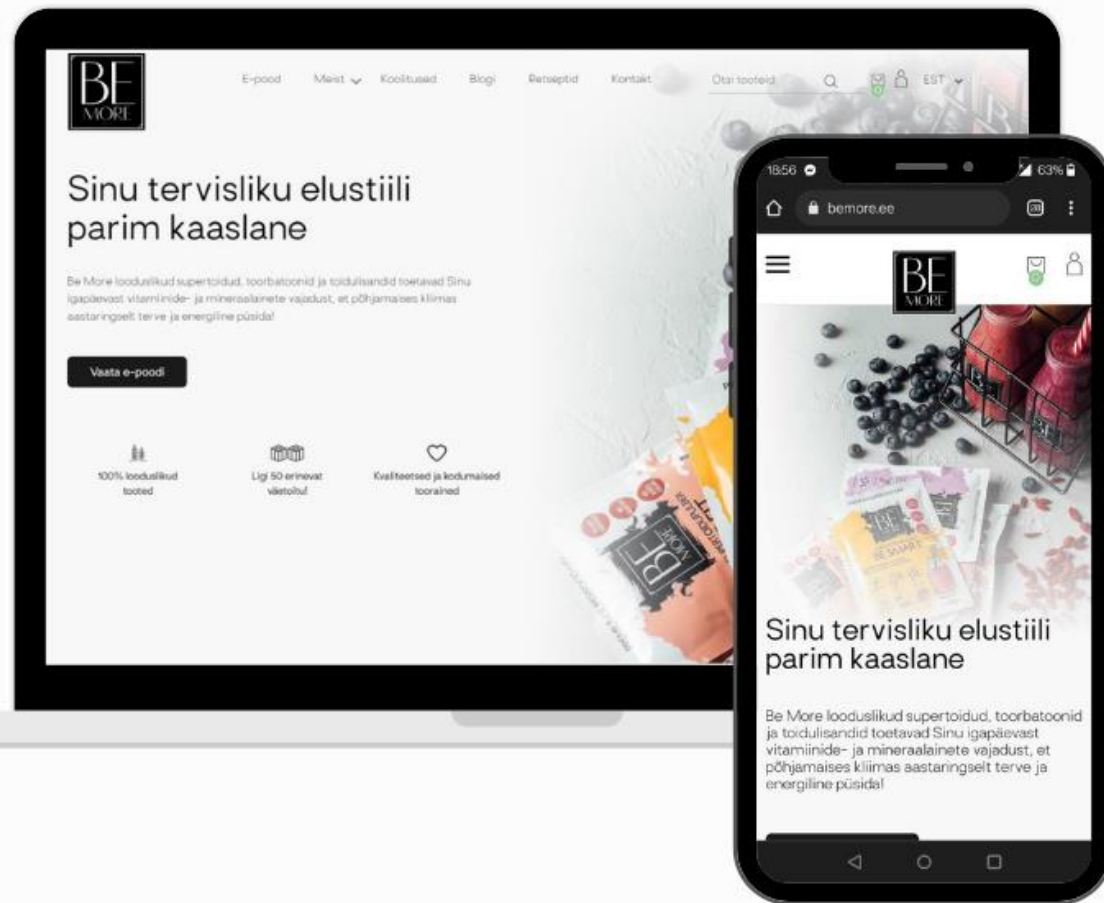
BE MORE

E-pood Meist Koolitused Blogi Retseptid Kontakt Otsi tooteid EST

Sinu tervisliku elustiili parim kaaslane

Be More looduslikud supertoidud, toorbatoonid ja toidulisandid toetavad Sinu igapäevast vitamiinide- ja mineraalainete vajadust, et põhjamaises kliimas aastaringselt terve ja energiline püsida!

Vaata e-poodi

100% looduslikud tooted

Ligi 50 erinevat väetoitu!

Kvaliteetsed ja kodumaised toorained

18:56 63%

bemore.ee

BE MORE

Sinu tervisliku elustiili parim kaaslane

Be More looduslikud supertoidud, toorbatoonid ja toidulisandid toetavad Sinu igapäevast vitamiinide- ja mineraalainete vajadust, et põhjamaises kliimas aastaringselt terve ja energiline püsida!